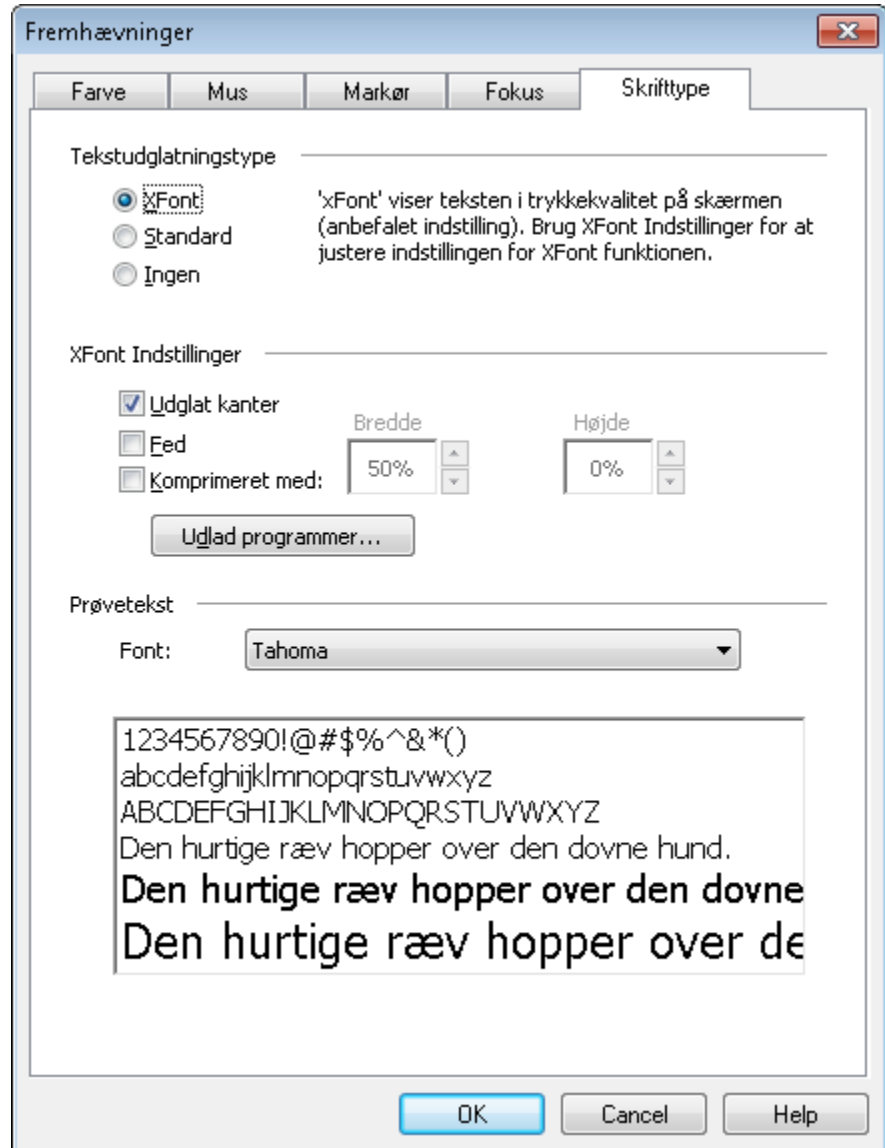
Fremhævninger

Farve | Mus | Markør | Fokus | Skrifttype

Tekstudglatningstype

XFont
Standard
Ingen

'xFont' viser teksten i trykkekvalitet på skærmen (anbefalet indstilling). Brug XFont Indstillinger for at justere indstillingen for XFont funktionen.

XFont Indstillinger

Udglat kanter
Fed
Komprimeret med:

Bredde
50%

Højde
0%

Udlad programmer...

Prøvetekst

Font: Tahoma

1234567890!@#$%^&*()
abcdefghijklmnopqrstuvwxyz
ABCDEFGHIJKLMNOPQRSTUVWXYZ
Den hurtige ræv hopper over den dovne hund.
Den hurtige ræv hopper over den dovne
Den hurtige ræv hopper over de

OK | Cancel | Help